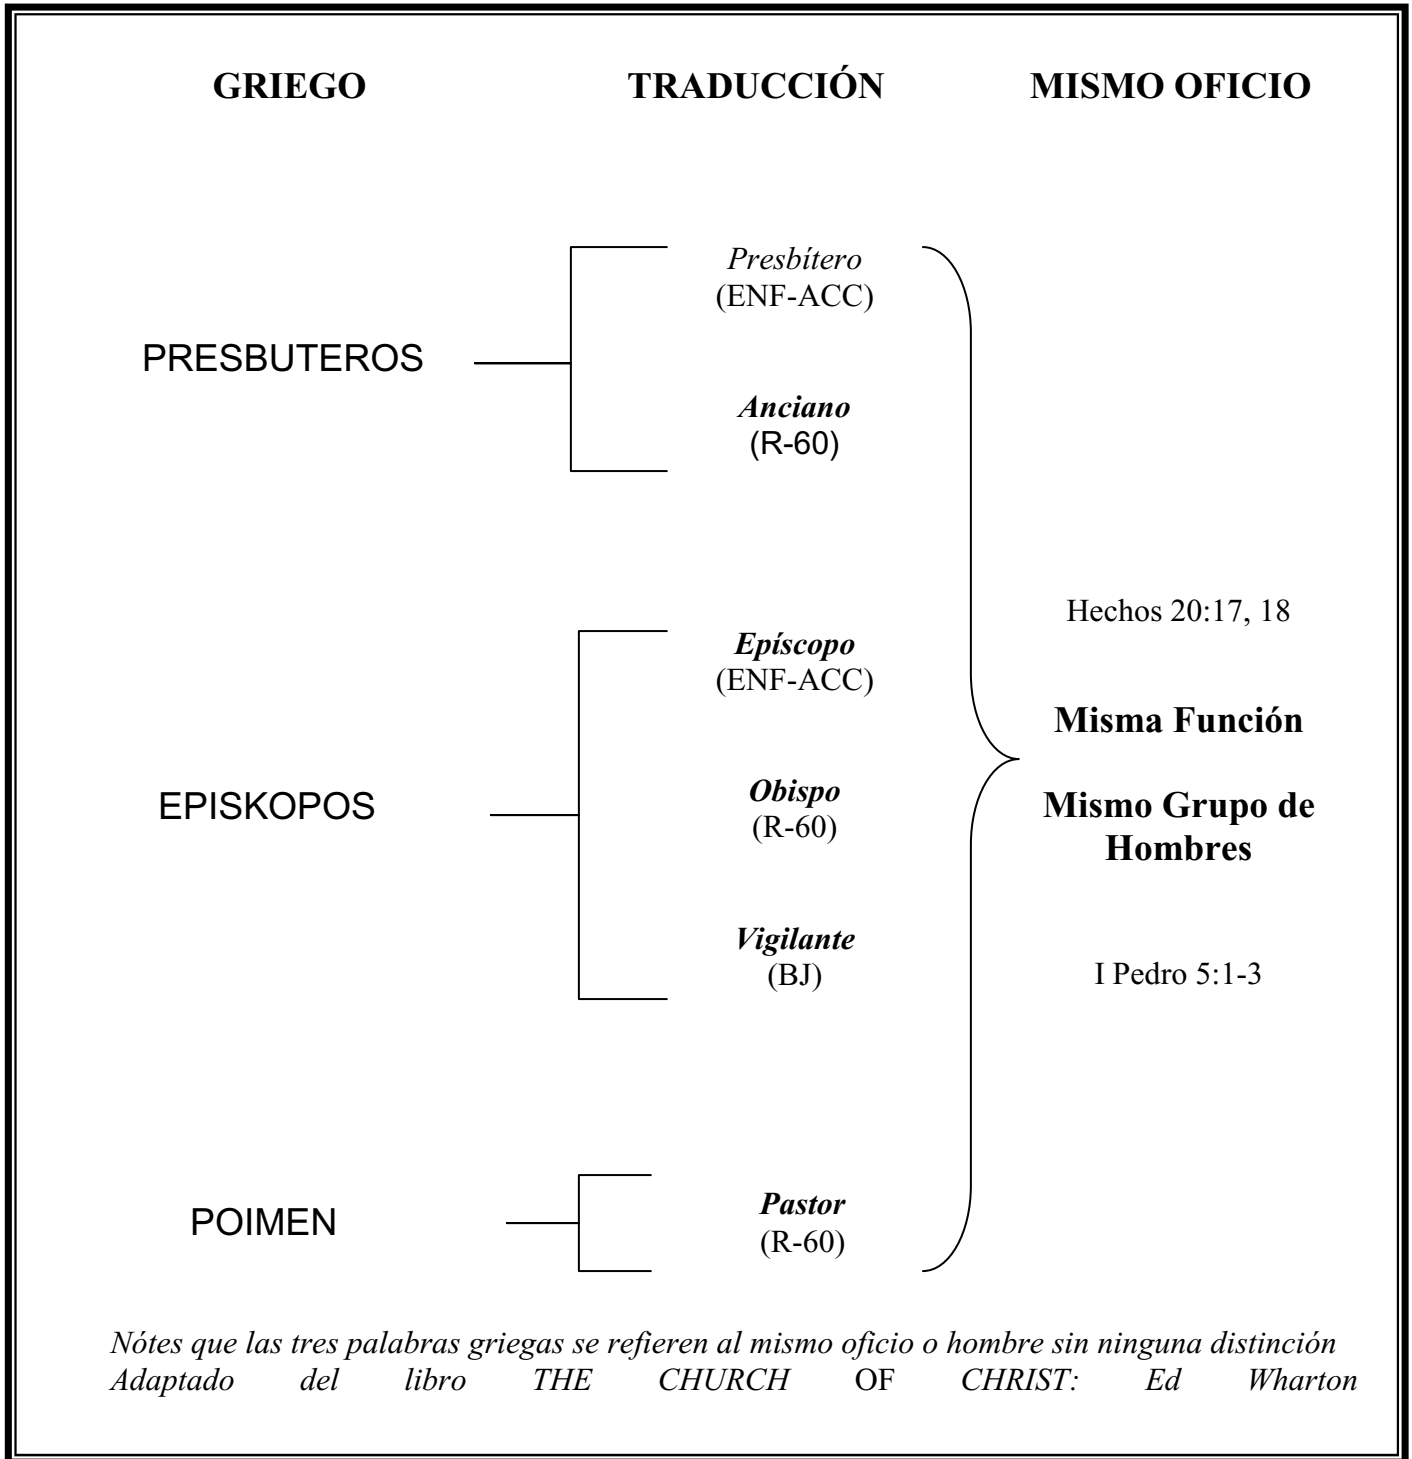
GRIEGO TRADUCCIÓN MISMO OFICIO

Presbítero
(ENF-ACC)

PRESBUTEROS

Anciano
(R-60)

Hechos 20:17, 18

Epíscopo
(ENF-ACC)

Misma Función

EPISKOPOS

Obispo
(R-60)

Mismo Grupo de Hombres

Vigilante
(BJ)

I Pedro 5:1-3

POIMEN

Pastor
(R-60)

Nótes que las tres palabras griegas se refieren al mismo oficio o hombre sin ninguna distinción
Adaptado del libro THE CHURCH OF CHRIST: Ed Wharton